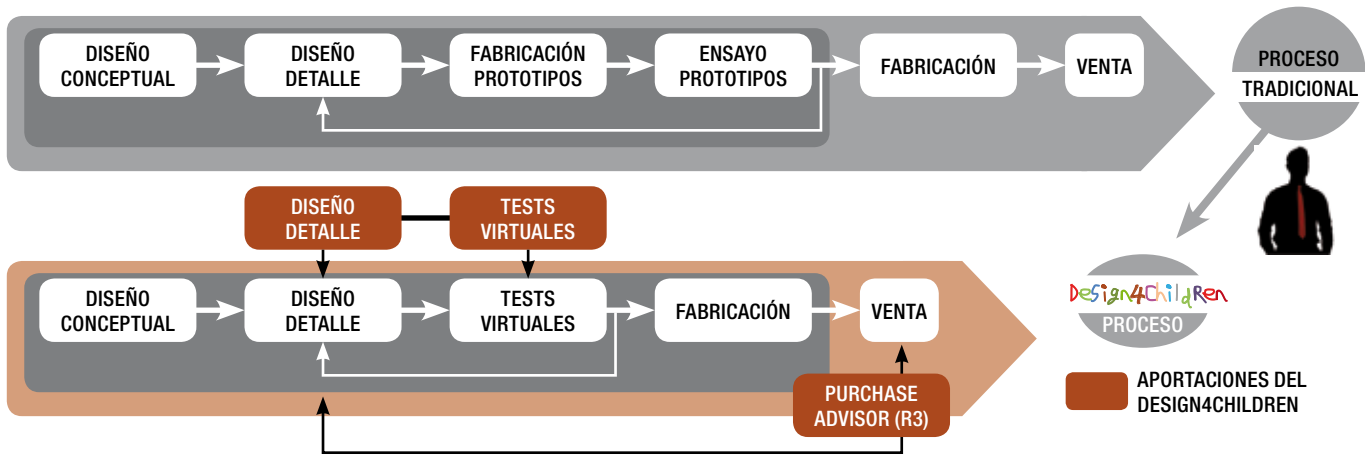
DISEÑO CONCEPTUAL
DISEÑO DETALLE
FABRICACIÓN PROTOTIPOS
ENSAYO PROTOTIPOS
FABRICACIÓN
VENTA

PROCESO TRADICIONAL

DISEÑO DETALLE
TESTS VIRTUALES

DISEÑO CONCEPTUAL
DISEÑO DETALLE
TESTS VIRTUALES
FABRICACIÓN
VENTA

PURCHASE ADVISOR (R3)

DESIGN4CHILDREN
PROCESO

APORTACIONES DEL DESIGN4CHILDREN